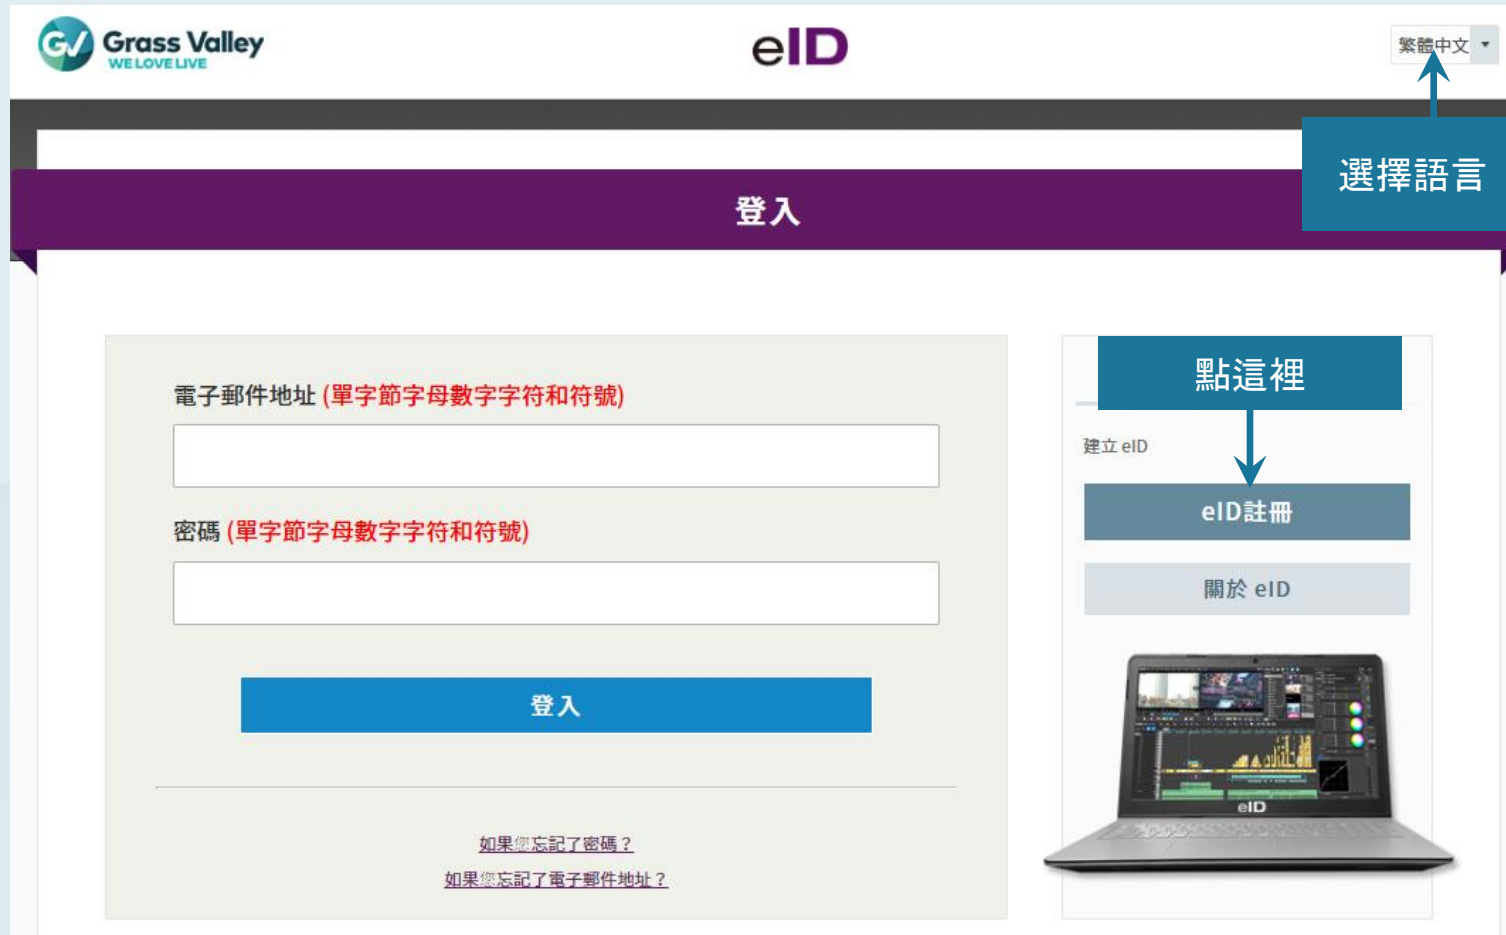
GV Grass Valley
WE LOVE LIVE

eID

繁體中文

選擇語言

登入

電子郵件地址 (單字節字母數字字符和符號)

密碼 (單字節字母數字字符和符號)

登入

如果您忘記了密碼？
如果您忘記了電子郵件地址？

點這裡

建立 eID

eID註冊

關於 eID

eID